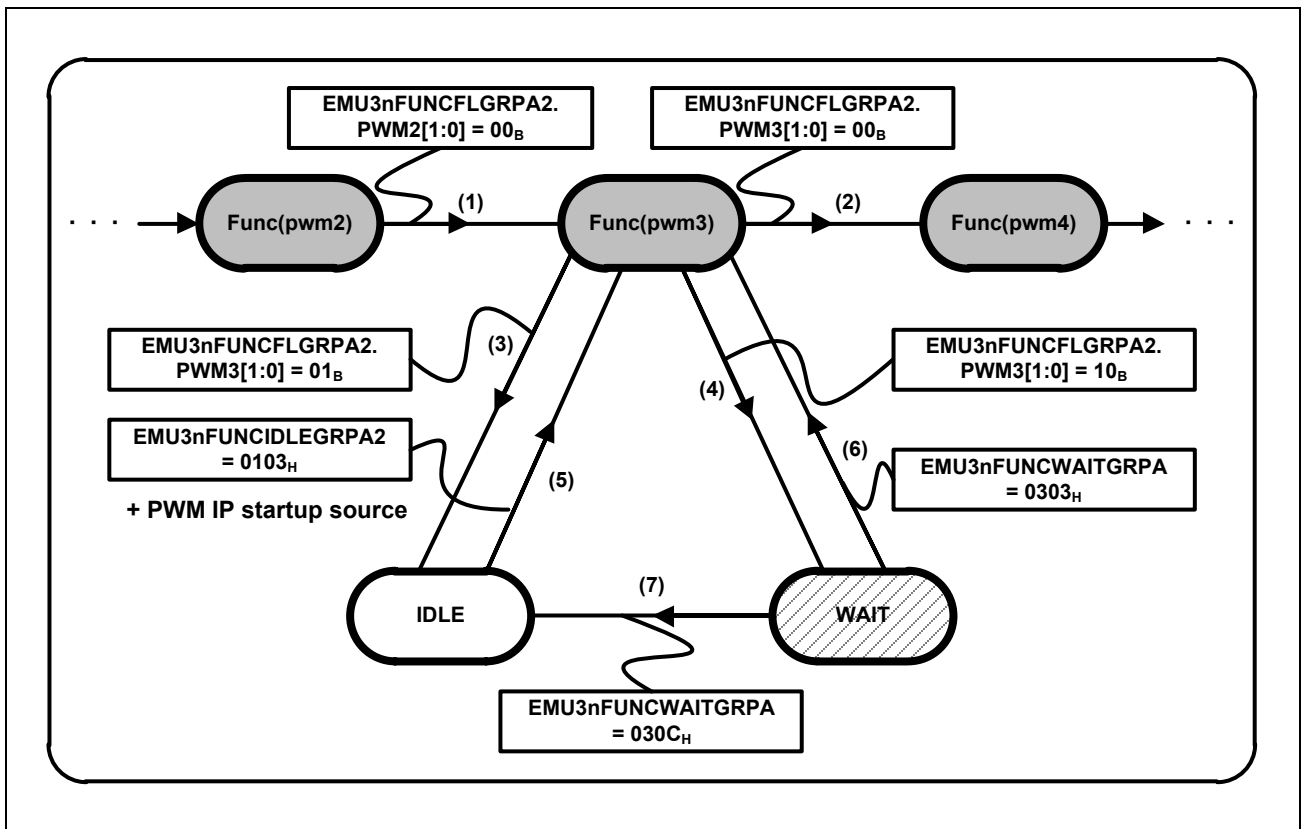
EMU3nFUNCFLGRPA2.
PWM2[1:0] = $00_B$

EMU3nFUNCFLGRPA2.
PWM3[1:0] = $00_B$

Func(pwm2)

(1)

Func(pwm3)

(2)

Func(pwm4)

EMU3nFUNCFLGRPA2.
PWM3[1:0] = $01_B$

(3)

EMU3nFUNCFLGRPA2.
PWM3[1:0] = $10_B$

(4)

EMU3nFUNCIDLEGRPA2
= $0103_H$

(5)

+ PWM IP startup source

(6)

EMU3nFUNCWAITGRPA
= $0303_H$

(7)

IDLE

WAIT

EMU3nFUNCWAITGRPA
= $030C_H$